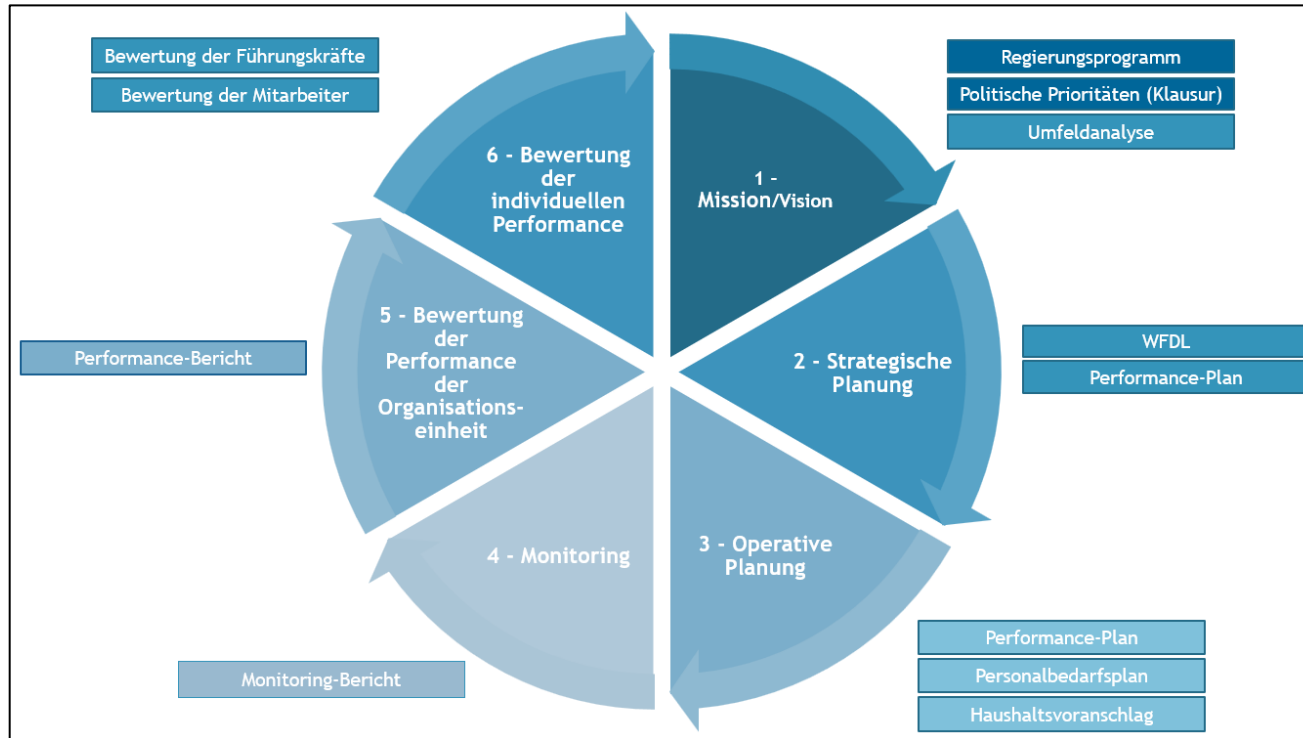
Bewertung der Führungskräfte
Bewertung der Mitarbeiter

Regierungsprogramm
Politische Prioritäten (Klausur)
Umfeldanalyse

6 - Bewertung der individuellen Performance

1 - Mission/Vision

5 - Bewertung der Performance der Organisationseinheit

Performance-Bericht

2 - Strategische Planung

WFDL
Performance-Plan

4 - Monitoring

3 - Operative Planung

Monitoring-Bericht

Performance-Plan
Personalbedarfsplan
Haushaltsvoranschlag